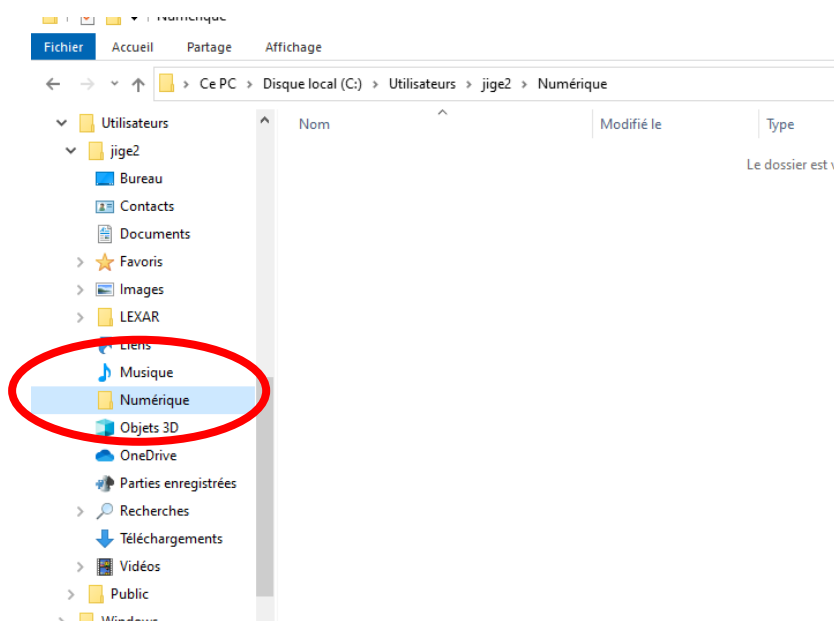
Numérique

Fichier Accueil Partage Affichage

Ce PC > Disque local (C:) > Utilisateurs > jige2 > Numérique

Utilisateurs
jige2
Bureau
Contacts
Documents
Favoris
Images
LEXAR
Liens
Musique
Numérique
Objets 3D
OneDrive
Parties enregistrées
Recherches
Téléchargements
Vidéos
Public
Windows

Nom
Modifié le
Type

Le dossier est v